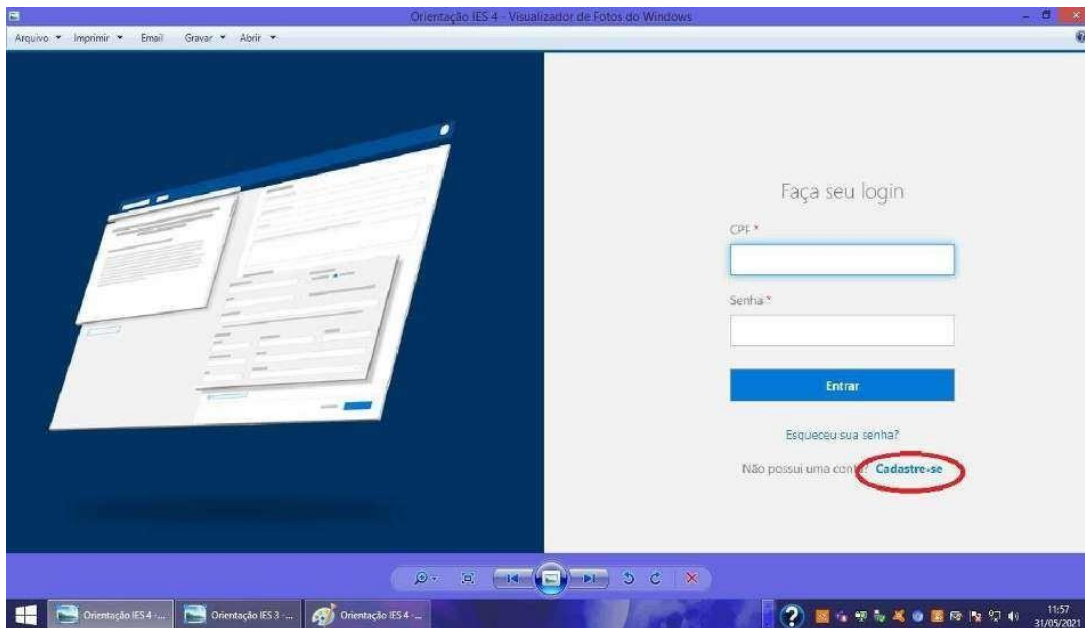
Orientação IES 4 - Visualizador de Fotos do Windows

Arquivo ▾ Imprimir ▾ Email Gravar ▾ Abrir ▾

Faça seu login

CPF *

Senha *

Entrar

Esqueceu sua senha?

Não possui uma conta? Cadastre-se

Orientação IES 4 - ... Orientação IES 3 - ... Orientação IES 4 - ...

11:57
31/05/2021